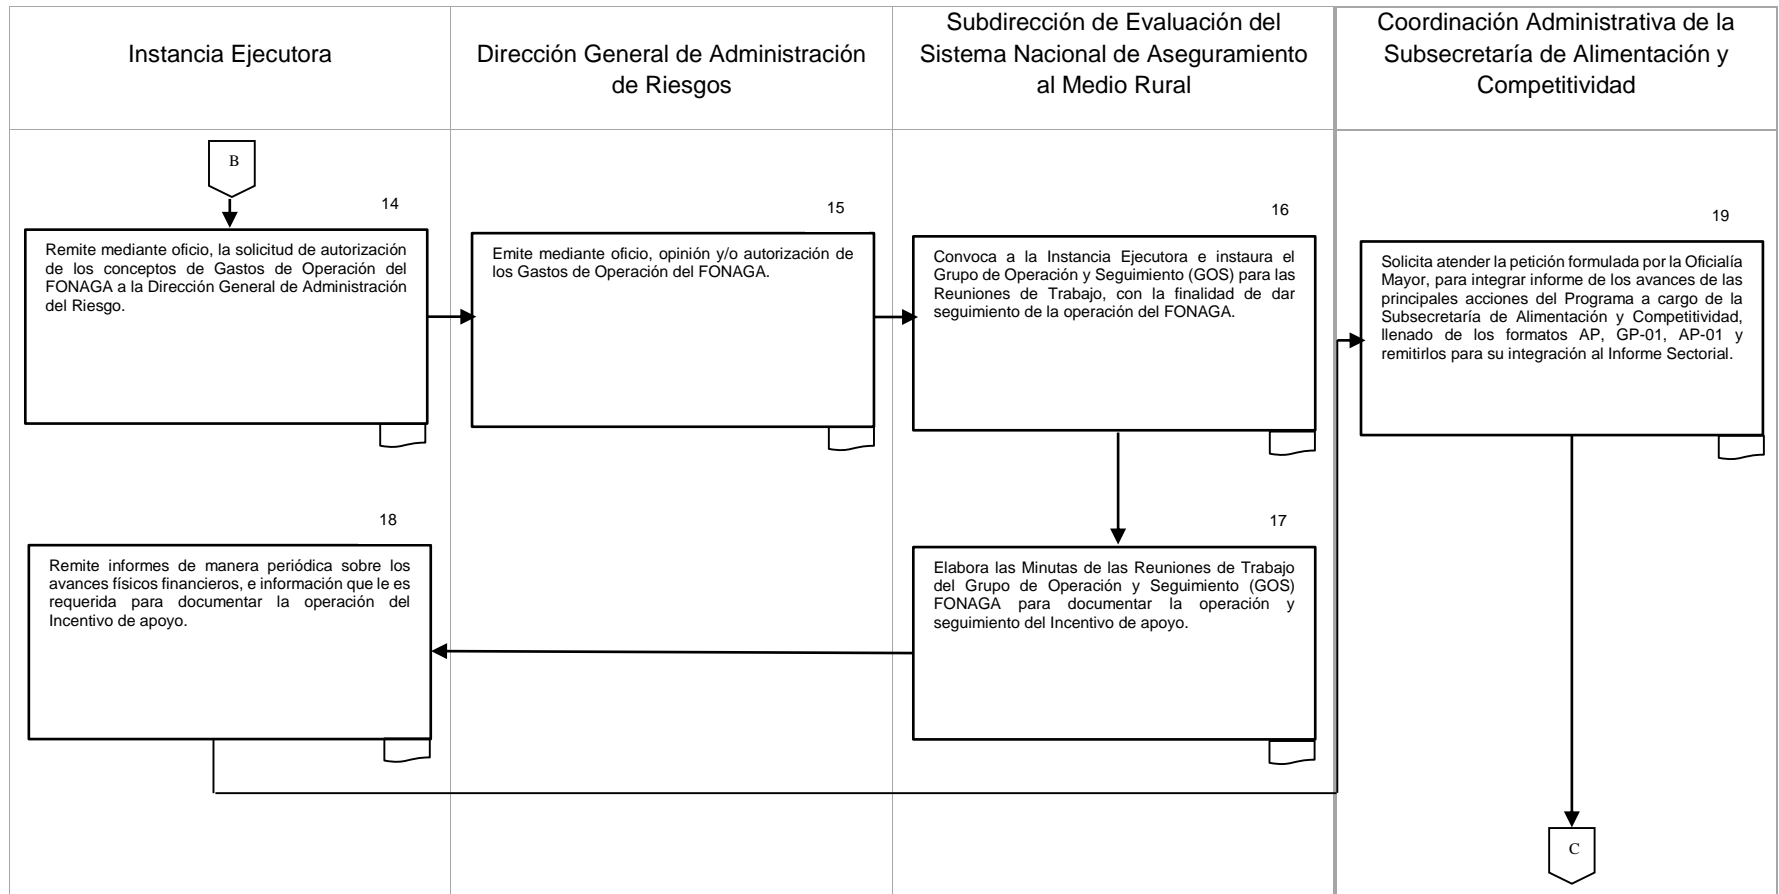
| Instancia Ejecutora | Dirección General de Administración de Riesgos | Subdirección de Evaluación del Sistema Nacional de Aseguramiento al Medio Rural | Coordinación Administrativa de la Subsecretaría de Alimentación y Competitividad |
|---|---|---|---|

B

14

Remite mediante oficio, la solicitud de autorización de los conceptos de Gastos de Operación del FONAGA a la Dirección General de Administración del Riesgo.

15

Emite mediante oficio, opinión y/o autorización de los Gastos de Operación del FONAGA.

16

Convoca a la Instancia Ejecutora e instaura el Grupo de Operación y Seguimiento (GOS) para las Reuniones de Trabajo, con la finalidad de dar seguimiento de la operación del FONAGA.

19

Solicita atender la petición formulada por la Oficialía Mayor, para integrar informe de los avances de las principales acciones del Programa a cargo de la Subsecretaría de Alimentación y Competitividad, llenado de los formatos AP, GP-01, AP-01 y remitirlos para su integración al Informe Sectorial.

18

Remite informes de manera periódica sobre los avances físicos financieros, e información que le es requerida para documentar la operación del Incentivo de apoyo.

17

Elabora las Minutas de las Reuniones de Trabajo del Grupo de Operación y Seguimiento (GOS) FONAGA para documentar la operación y seguimiento del Incentivo de apoyo.

C